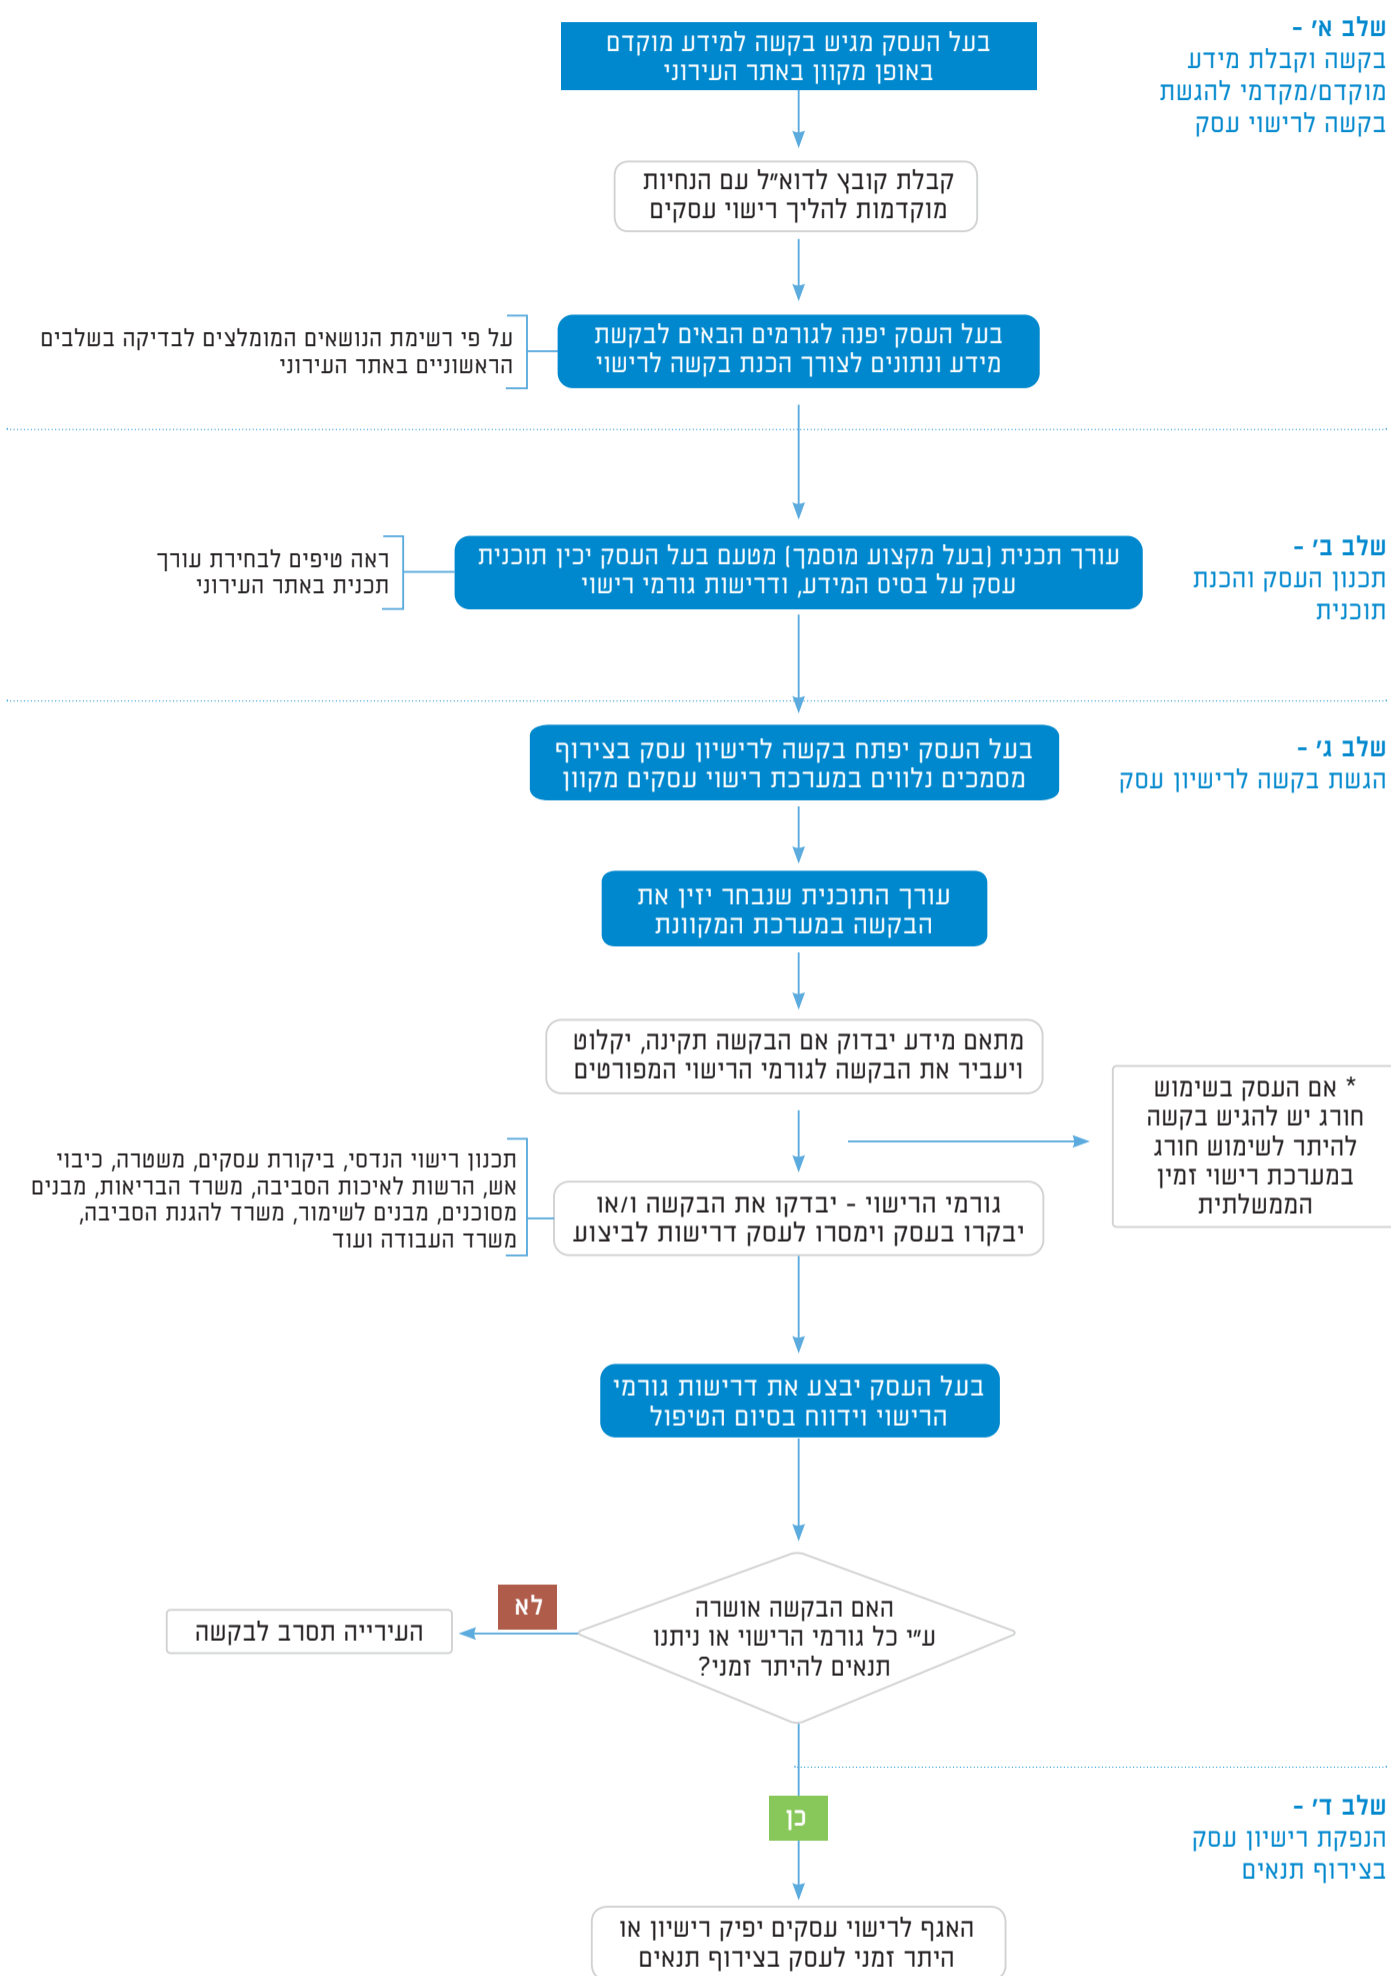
שלב א' -
בקשה וקבלת מידע מוקדם/מקדמי להגשת בקשה לרישוי עסק

בעל העסק מגיש בקשה למידע מוקדם באופן מקוון באתר העירוני

קבלת קובץ לדוא״ל עם הנחיות מוקדמות להליך רישוי עסקים

בעל העסק יפנה לגורמים הבאים לבקשת מידע ונתונים לצורך הכנת בקשה לרישוי

על פי רשימת הנושאים המומלצים לבדיקה בשלבים הראשוניים באתר העירוני

שלב ב' -
תכנון העסק והכנת תוכנית

עורך תכנית (בעל מקצוע מוסמך) מטעם בעל העסק יכין תוכנית עסק על בסיס המידע, ודרישות גורמי רישוי

ראה טיפים לבחירת עורך תכנית באתר העירוני

שלב ג' -
הגשת בקשה לרישיון עסק

בעל העסק יפתח בקשה לרישיון עסק בצירוף מסמכים נלווים במערכת רישוי עסקים מקוון

עורך התוכנית שנבחר יזין את הבקשה במערכת המקוונת

מתאם מידע יבדוק אם הבקשה תקינה, יקלוט ויעביר את הבקשה לגורמי הרישוי המפורטים

* אם העסק בשימוש חורג יש להגיש בקשה להיתר לשימוש חורג במערכת רישוי זמין הממשלתית

גורמי הרישוי - יבדקו את הבקשה ו/או יבקרו בעסק וימסרו לעסק דרישות לביצוע

תכנון רישוי הנדסי, ביקורת עסקים, משטרה, כיבוי אש, הרשות לאיכות הסביבה, משרד הבריאות, מבנים מסוכנים, מבנים לשימור, משרד להגנת הסביבה, משרד העבודה ועוד

בעל העסק יבצע את דרישות גורמי הרישוי וידווח בסיום הטיפול

האם הבקשה אושרה ע״י כל גורמי הרישוי או ניתנו תנאים להיתר זמני?

לא

העירייה תסרב לבקשה

כן

שלב ד' -
הנפקת רישיון עסק בצירוף תנאים

האגף לרישוי עסקים יפיק רישיון או היתר זמני לעסק בצירוף תנאים